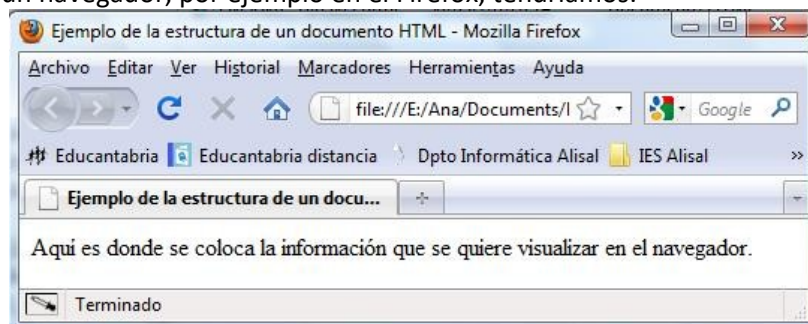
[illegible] navegador, por ejemplo en el Firefox, tendríamos:

Ejemplo de la estructura de un documento HTML - Mozilla Firefox

Archivo Editar Ver Historial Marcadores Herramientas Ayuda

file:///E:/Ana/Documents/l

Google

Educantabria Educantabria distancia Dpto Informática Alisal IES Alisal

Ejemplo de la estructura de un docu...

Aqui es donde se coloca la información que se quiere visualizar en el navegador.

Terminado